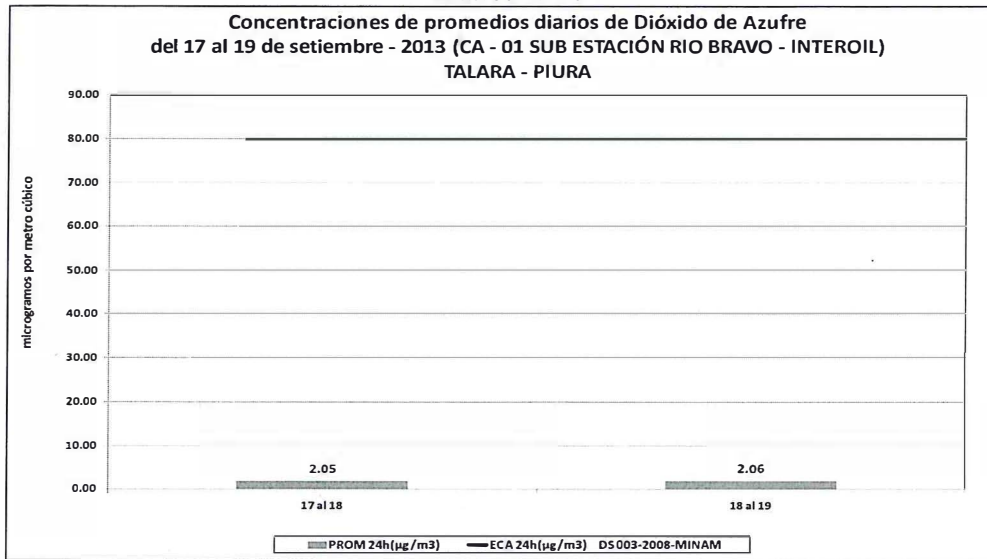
Concentraciones de promedios diarios de Dióxido de Azufre
del 17 al 19 de setiembre - 2013 (CA - 01 SUB ESTACIÓN RIO BRAVO - INTEROIL)
TALARA - PIURA

microgramos por metro cúbico

90.00
80.00
70.00
60.00
50.00
40.00
30.00
20.00
10.00
0.00

2.05
2.06

17 al 18
18 al 19

PROM 24h(µg/m3)
ECA 24h(µg/m3) DS 003-2008-MINAM